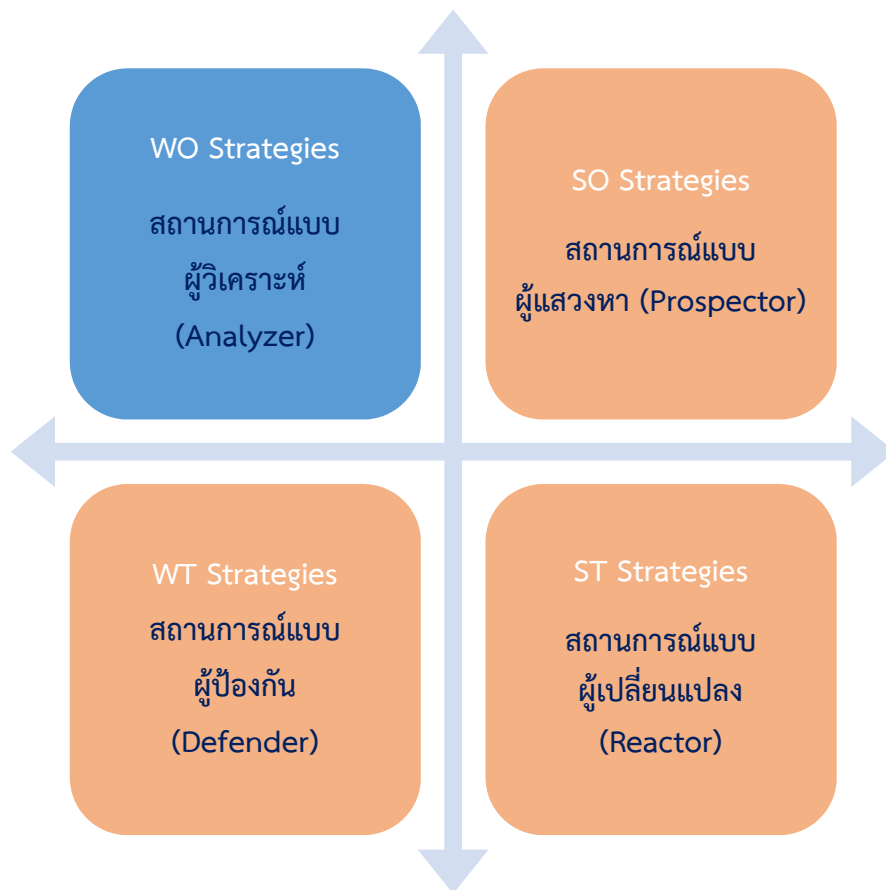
WO Strategies

สถานการณ์แบบ ผู้วิเคราะห์ (Analyzer)

SO Strategies

สถานการณ์แบบ ผู้แสวงหา (Prospector)

WT Strategies

สถานการณ์แบบ ผู้ป้องกัน (Defender)

ST Strategies

สถานการณ์แบบ ผู้เปลี่ยนแปลง (Reactor)